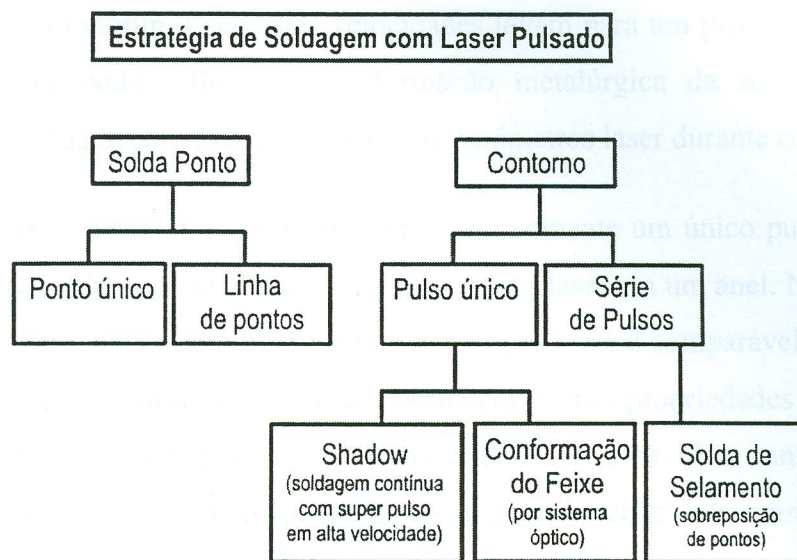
Estratégia de Soldagem com Laser Pulsado

Solda Ponto

Contorno

Ponto único

Linha de pontos

Pulso único

Série de Pulsos

Shadow (soldagem contínua com super pulso em alta velocidade)

Conformação do Feixe (por sistema óptico)

Solda de Selamento (sobreposição de pontos)